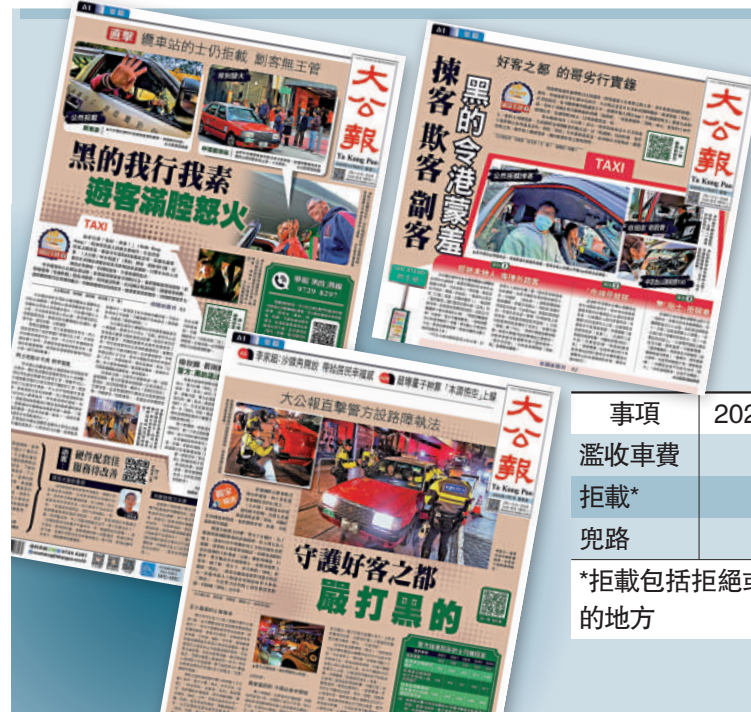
A1 要聞

直擊 邊車站的士仍拒載 劏客無王管

黑的我行我素
遊客滿腔怒火

大公報
Ta Kung Pao

TAXI

舉報 港的 港幣
9729 8297

好客之都 的哥劣行實錄

揀客 欺客 劏客
黑的令港蒙羞

大公報
Ta Kung Pao

TAXI

A1 要聞

大公報直擊警方設路障執法

大公報
Ta Kung Pao

守護好客之都
嚴打黑的

| 事項 | 202 |
|---|---|
| 濫收車費 | |
| 拒載* | |
| 兜路 | |

*拒載包括拒絕
的地方